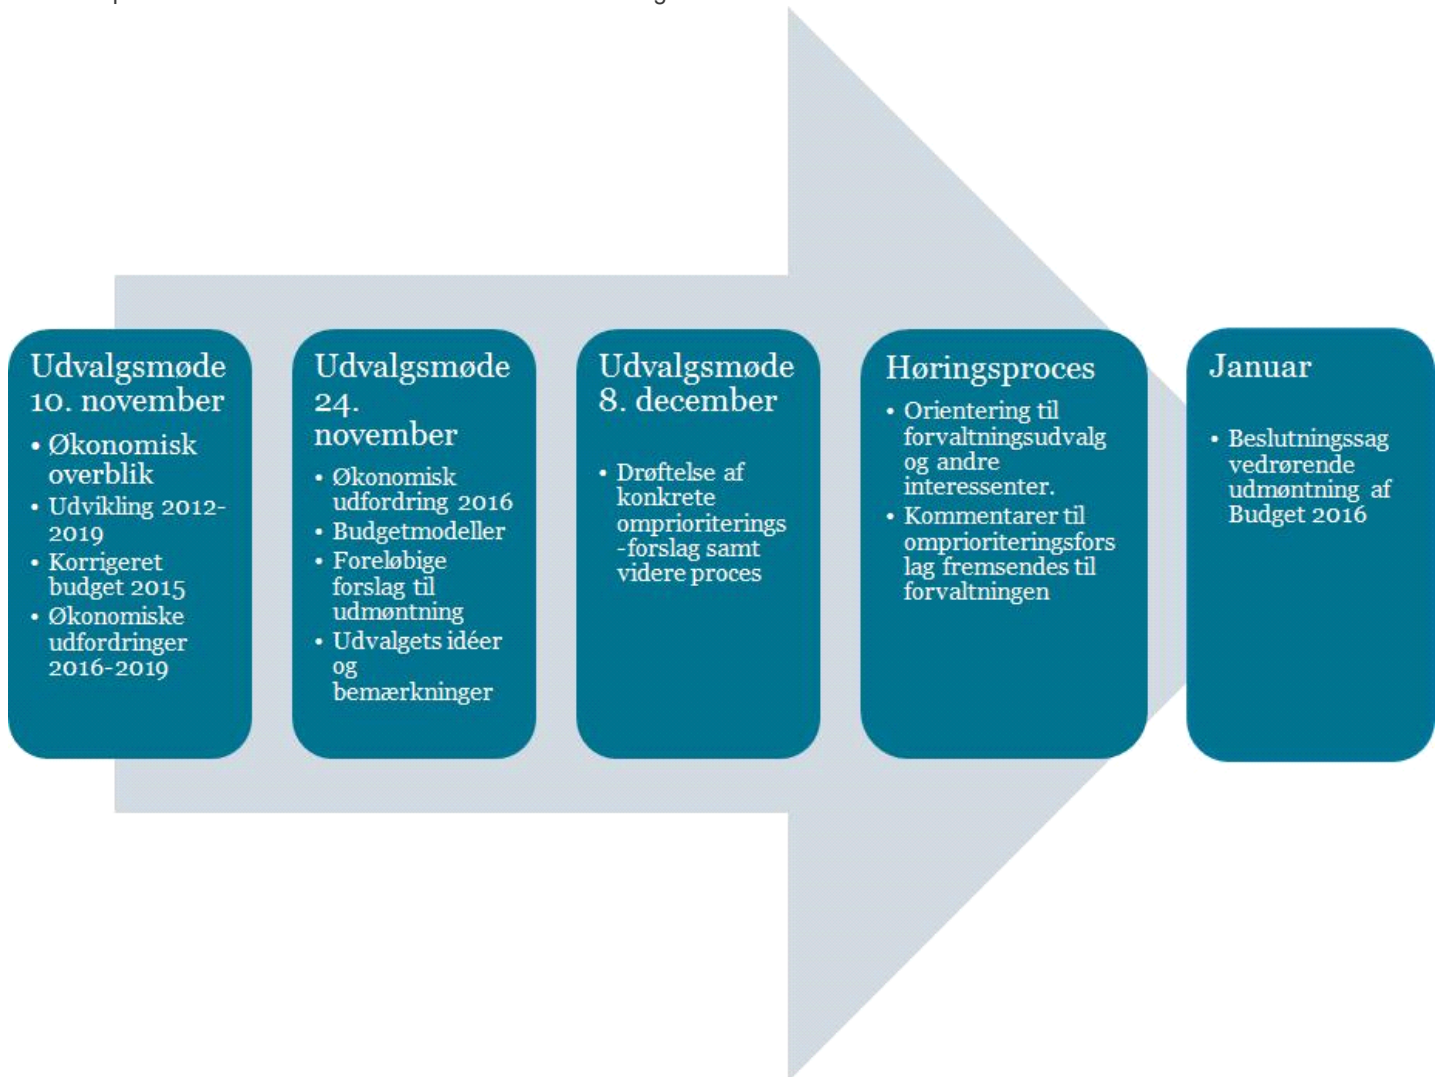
Udvalgsmøde 10. november

- Økonomisk overblik
- Udvikling 2012-2019
- Korrigeret budget 2015
- Økonomiske udfordringer 2016-2019

Udvalgsmøde 24. november

- Økonomisk udfordring 2016
- Budgetmodeller
- Foreløbige forslag til udmøntning
- Udvalgets idéer og bemærkninger

Udvalgsmøde 8. december

- Drøftelse af konkrete omprioriterings-forslag samt videre proces

Høringsproces

- Orientering til forvaltningsudvalg og andre interessenter.
- Kommentarer til omprioriteringsforslag fremsendes til forvaltningen

Januar

- Beslutningssag vedrørende udmøntning af Budget 2016